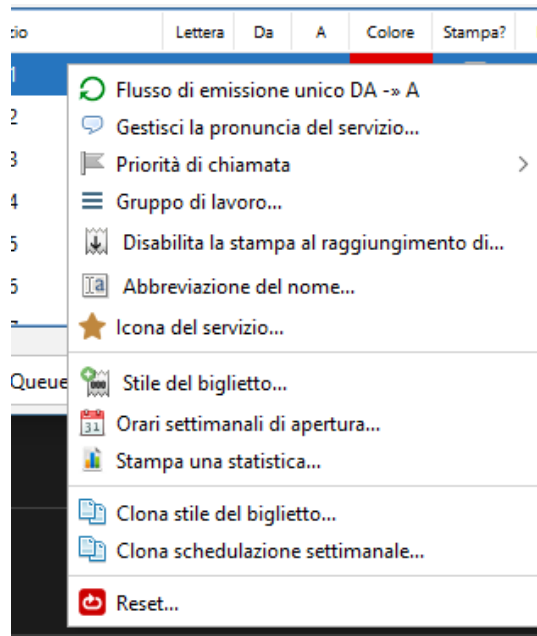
| zio | Lettera | Da | A | Colore | Stampa? |
|---|---|---|---|---|---|
| 1 | | | | | |
| 2 | | | | | |
| 3 | | | | | |
| 4 | | | | | |
| 5 | | | | | |
| 5 | | | | | |

Queue

Flusso di emissione unico DA -» A
Gestisci la pronuncia del servizio...
Priorità di chiamata
Gruppo di lavoro...
Disabilita la stampa al raggiungimento di...
Abbreviazione del nome...
Icona del servizio...
Stile del biglietto...
Orari settimanali di apertura...
Stampa una statistica...
Clona stile del biglietto...
Clona schedulazione settimanale...
Reset...